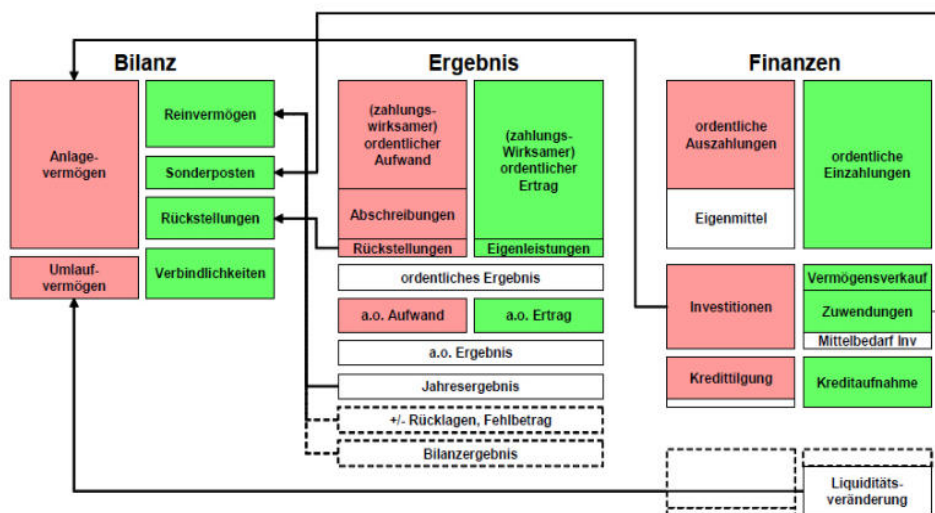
Bilanz

Anlagevermögen

Reinvermögen

Sonderposten

Rückstellungen

Umlaufvermögen

Verbindlichkeiten

Ergebnis

(zahlungswirksamer) ordentlicher Aufwand

Abschreibungen

Rückstellungen

(zahlungs-Wirksamer) ordentlicher Ertrag

Eigenleistungen

ordentliches Ergebnis

a.o. Aufwand

a.o. Ertrag

a.o. Ergebnis

Jahresergebnis

+/- Rücklagen, Fehlbetrag

Bilanzergebnis

Finanzen

ordentliche Auszahlungen

Eigenmittel

ordentliche Einzahlungen

Investitionen

Vermögensverkauf

Zuwendungen

Mittelbedarf Inv

Kredittilgung

Kreditaufnahme

Liquiditätsveränderung